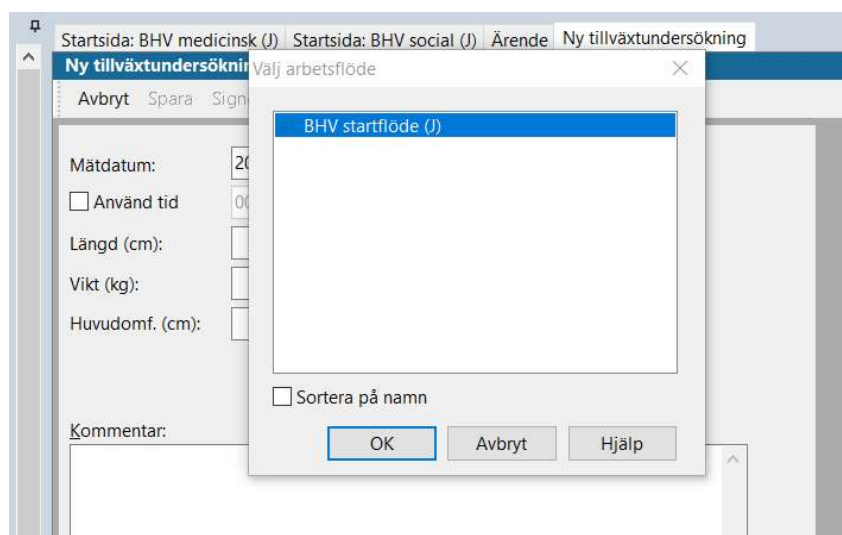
Startsida: BHV medicinsk (J) Startsida: BHV social (J) Ärende Ny tillväxtundersökning

Ny tillväxtundersökni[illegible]

Avbryt Spara Sign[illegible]

Mätdatum: 20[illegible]

Använd tid 0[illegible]

Längd (cm):

Vikt (kg):

Huvudomf. (cm):

Kommentar:

Välj arbetsflöde

BHV startflöde (J)

Sortera på namn

OK Avbryt Hjälp